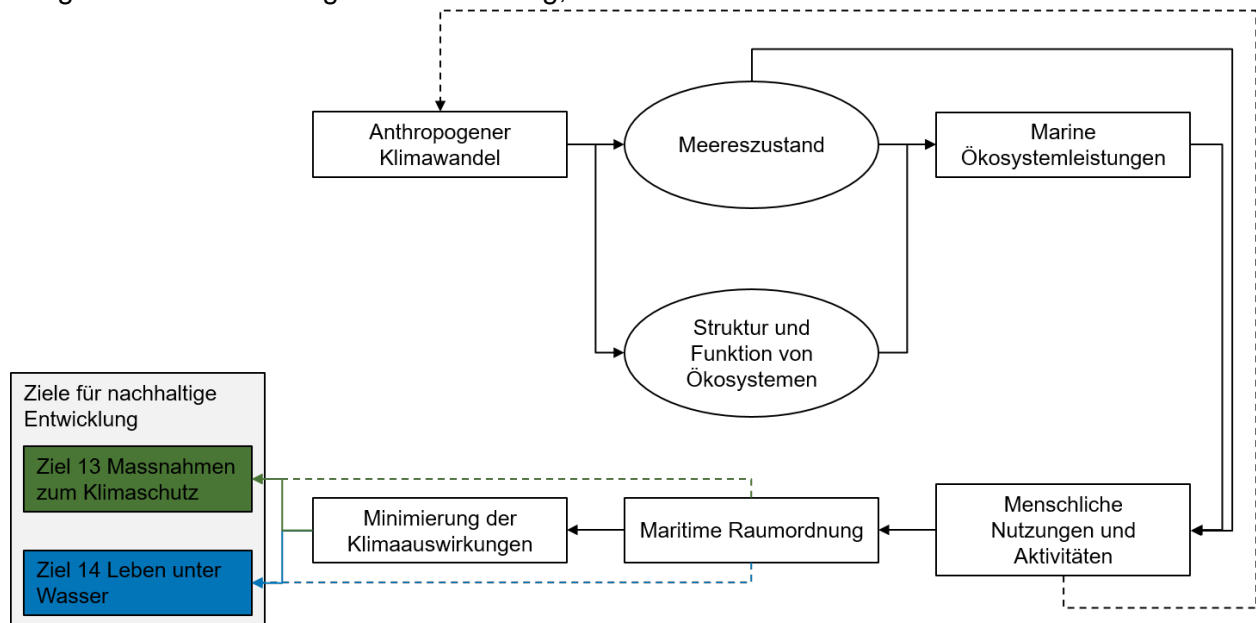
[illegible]

Anthropogener Klimawandel

Meereszustand

Marine Ökosystemleistungen

Struktur und Funktion von Ökosystemen

Ziele für nachhaltige Entwicklung

Ziel 13 Massnahmen zum Klimaschutz

Ziel 14 Leben unter Wasser

Minimierung der Klimaauswirkungen

Maritime Raumordnung

Menschliche Nutzungen und Aktivitäten